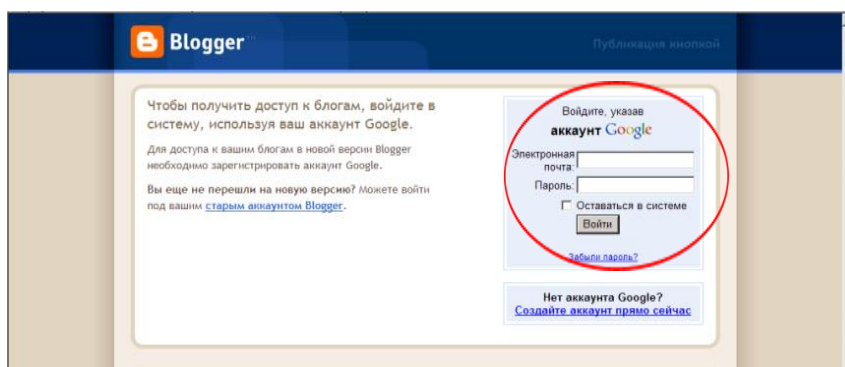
B Blogger

Публикация кнопкой

Чтобы получить доступ к блогам, войдите в систему, используя ваш аккаунт Google.

Для доступа к вашим блогам в новой версии Blogger необходимо зарегистрировать аккаунт Google.

Вы еще не перешли на новую версию? Можете войти под вашим старым аккаунтом Blogger.

Войдите, указав
аккаунт Google

Электронная почта:

Пароль:

Оставаться в системе

Войти

Забыли пароль?

Нет аккаунта Google?
Создайте аккаунт прямо сейчас